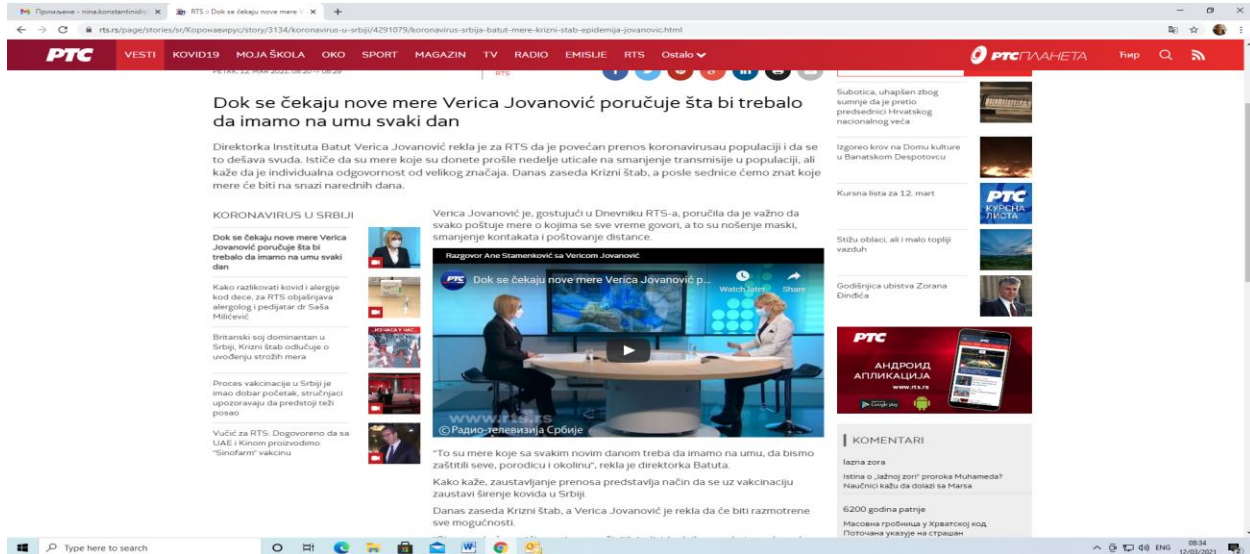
M Примљене - nina.konstantinidis ×   RTS :: Dok se čekaju nove mere V ×   +

rts.rs/page/stories/sr/Коронавирус/story/3134/koronavirus-u-srbiji/4291079/koronavirus-srbija-batut-mere-krizni-stab-epidemija-jovanovic.html

РТС   VESTI   KOVID19   MOJA ŠKOLA   OKO   SPORT   MAGAZIN   TV   RADIO   EMISIJE   RTS   Ostalo   РТС ПЛАНЕТА   Ћир

PETAK, 12. MAR 2021, 08:20 → 08:29   RTS

Dok se čekaju nove mere Verica Jovanović poručuje šta bi trebalo da imamo na umu svaki dan

Direktorka Instituta Batut Verica Jovanović rekla je za RTS da je povećan prenos koronavirusau populaciji i da se to dešava svuda. Ističe da su mere koje su donete prošle nedelje uticale na smanjenje transmisije u populaciji, ali kaže da je individualna odgovornost od velikog značaja. Danas zaseda Krizni štab, a posle sednice ćemo znat koje mere će biti na snazi narednih dana.

KORONAVIRUS U SRBIJI

Dok se čekaju nove mere Verica Jovanović poručuje šta bi trebalo da imamo na umu svaki dan

Kako razlikovati kovid i alergije kod dece, za RTS objašnjava alergolog i pedijatar dr Saša Milićević

Britanski soj dominantan u Srbiji, Krizni štab odlučuje o uvođenju strožih mera

Proces vakcinacije u Srbiji je imao dobar početak, stručnjaci upozoravaju da predstoji teži posao

Vučić za RTS: Dogovoreno da sa UAE i Kinom proizvodimo "Sinofarm" vakcinu

Verica Jovanović je, gostujući u Dnevniku RTS-a, poručila da je važno da svako poštuje mere o kojima se sve vreme govori, a to su nošenje maski, smanjenje kontakata i poštovanje distance.

Razgovor Ane Stamenković sa Vericom Jovanović

Dok se čekaju nove mere Verica Jovanović p...   Watch later   Share

www.rts.rs
©Радио-телевизија Србије

"To su mere koje sa svakim novim danom treba da imamo na umu, da bismo zaštitili seve, porodicu i okolinu", rekla je direktorka Batuta.

Kako kaže, zaustavljanje prenosa predstavlja način da se uz vakcinaciju zaustavi širenje kovida u Srbiji.

Danas zaseda Krizni štab, a Verica Jovanović je rekla da će biti razmotrene sve mogućnosti.

Subotica, uhapšen zbog sumnje da je pretio predsedniku Hrvatskog nacionalnog veća

Izgoreo krov na Domu kulture u Banatskom Despotovcu

Kursna lista za 12. mart   РТС КУРСНА ЛИСТА

Stižu oblaci, ali i malo topliji vazduh

Godišnjica ubistva Zorana Đinđića

РТС АНДРОИД АПЛИКАЦИЈА www.rts.rs   Google play

KOMENTARI

lazna zora
Istina o „lažnoj zori" proroka Muhameda? Naučnici kažu da dolazi sa Marsa

6200 godina patnje
Масовна гробница у Хрватској код Поточана указује на страшан

Type here to search   ENG   08:34 12/03/2021